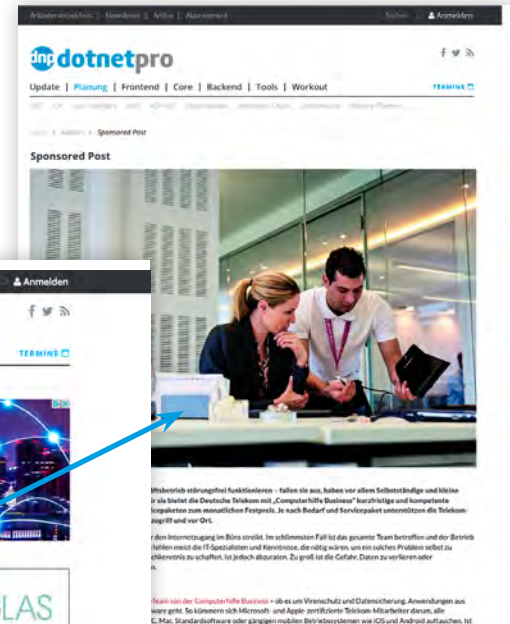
Anbieterverzeichnis | Newsletter | Archiv | Abonnement

Suchen | Anmelden

dnp dotnetpro

Update | Planung | Frontend | Core | Backend | Tools | Workout

TERMINE

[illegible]

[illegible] > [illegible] > Sponsored Post

Sponsored Post

Anmelden

TERMINE

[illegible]ftsbetrieb störungsfrei funktionieren – fallen sie aus, haben vor allem Selbstständige und kleine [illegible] sie bietet die Deutsche Telekom mit „Computerhilfe Business" kurzfristige und kompetente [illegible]icepaketen zum monatlichen Festpreis. Je nach Bedarf und Servicepaket unterstützen die Telekom-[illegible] zugriff und vor Ort.

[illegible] den Internetzugang im Büro streikt. Im schlimmsten Fall ist das gesamte Team betroffen und der Betrieb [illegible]fehlen meist die IT-Spezialisten und Kenntnisse, die nötig wären, um ein solches Problem selbst zu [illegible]hleinetris zu schaffen, ist jedoch absurd. Zu groß ist die Gefahr, Daten zu verlieren oder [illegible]

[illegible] Team von der Computerhilfe Business – ob es um Virenschutz und Datensicherung, Anwendungen aus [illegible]ware geht. So kümmern sich Microsoft- und Apple-zertifizierte Telekom-Mitarbeiter darum, alle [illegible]C, Mac, Standardsoftware oder gängigen mobilen Betriebssystemen wie iOS und Android auftauchen. Ist

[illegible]LAS